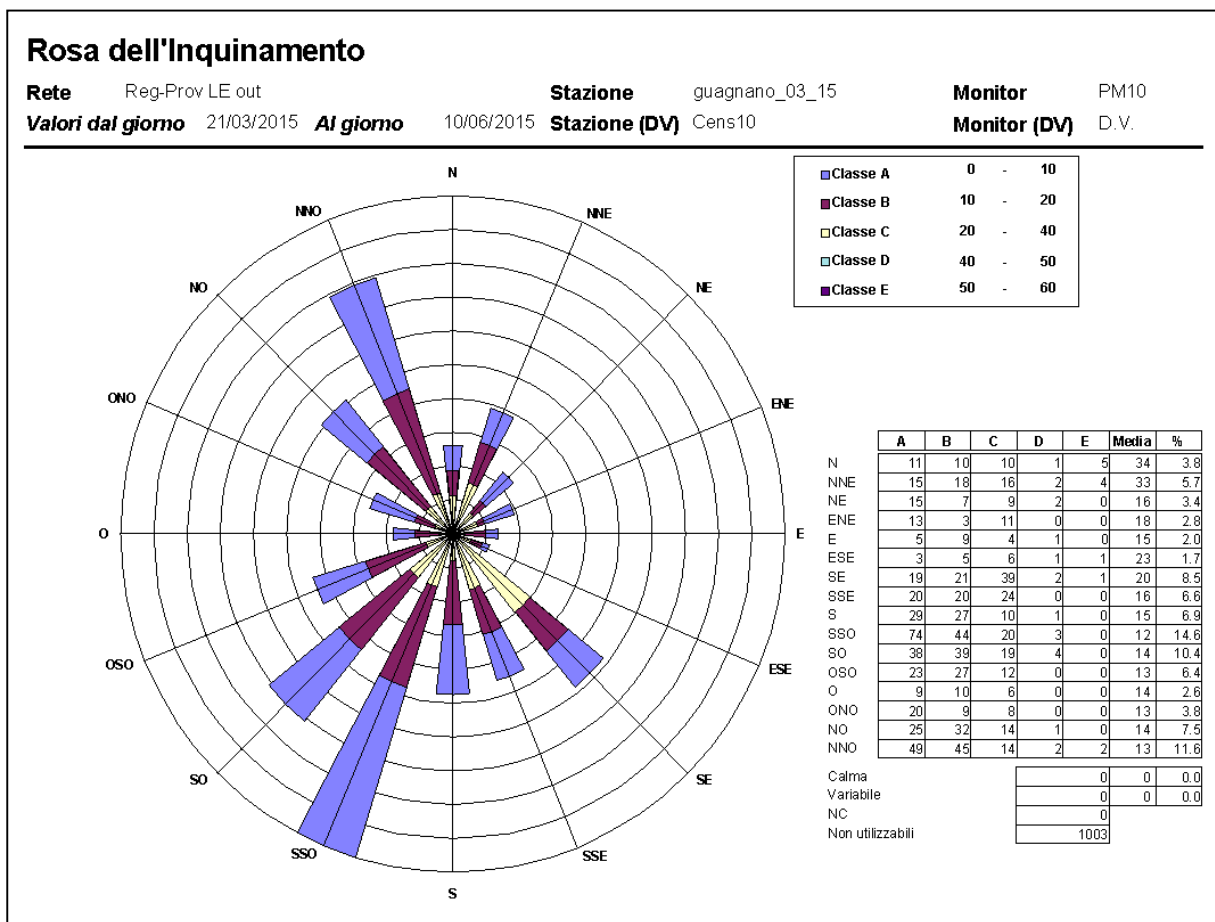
Rosa dell'Inquinamento

Rete Reg-Prov LE out Stazione guagnano_03_15 Monitor PM10

Valori dal giorno 21/03/2015 Al giorno 10/06/2015 Stazione (DV) Cens10 Monitor (DV) D.V.

N
NNE
NE
ENE
E
ESE
SE
SSE
S
SSO
SO
OSO
O
ONO
NO
NNO

| | | | |
|---|---|---|---|
| Classe A | 0 | - | 10 |
| Classe B | 10 | - | 20 |
| Classe C | 20 | - | 40 |
| Classe D | 40 | - | 50 |
| Classe E | 50 | - | 60 |

| | A | B | C | D | E | Media | % |
|---|---|---|---|---|---|---|---|
| N | 11 | 10 | 10 | 1 | 5 | 34 | 3.8 |
| NNE | 15 | 18 | 16 | 2 | 4 | 33 | 5.7 |
| NE | 15 | 7 | 9 | 2 | 0 | 16 | 3.4 |
| ENE | 13 | 3 | 11 | 0 | 0 | 18 | 2.8 |
| E | 5 | 9 | 4 | 1 | 0 | 15 | 2.0 |
| ESE | 3 | 5 | 6 | 1 | 1 | 23 | 1.7 |
| SE | 19 | 21 | 39 | 2 | 1 | 20 | 8.5 |
| SSE | 20 | 20 | 24 | 0 | 0 | 16 | 6.6 |
| S | 29 | 27 | 10 | 1 | 0 | 15 | 6.9 |
| SSO | 74 | 44 | 20 | 3 | 0 | 12 | 14.6 |
| SO | 38 | 39 | 19 | 4 | 0 | 14 | 10.4 |
| OSO | 23 | 27 | 12 | 0 | 0 | 13 | 6.4 |
| O | 9 | 10 | 6 | 0 | 0 | 14 | 2.6 |
| ONO | 20 | 9 | 8 | 0 | 0 | 13 | 3.8 |
| NO | 25 | 32 | 14 | 1 | 0 | 14 | 7.5 |
| NNO | 49 | 45 | 14 | 2 | 2 | 13 | 11.6 |

| | | | |
|---|---|---|---|
| Calma | 0 | 0 | 0.0 |
| Variabile | 0 | 0 | 0.0 |
| NC | 0 | | |
| Non utilizzabili | 1003 | | |